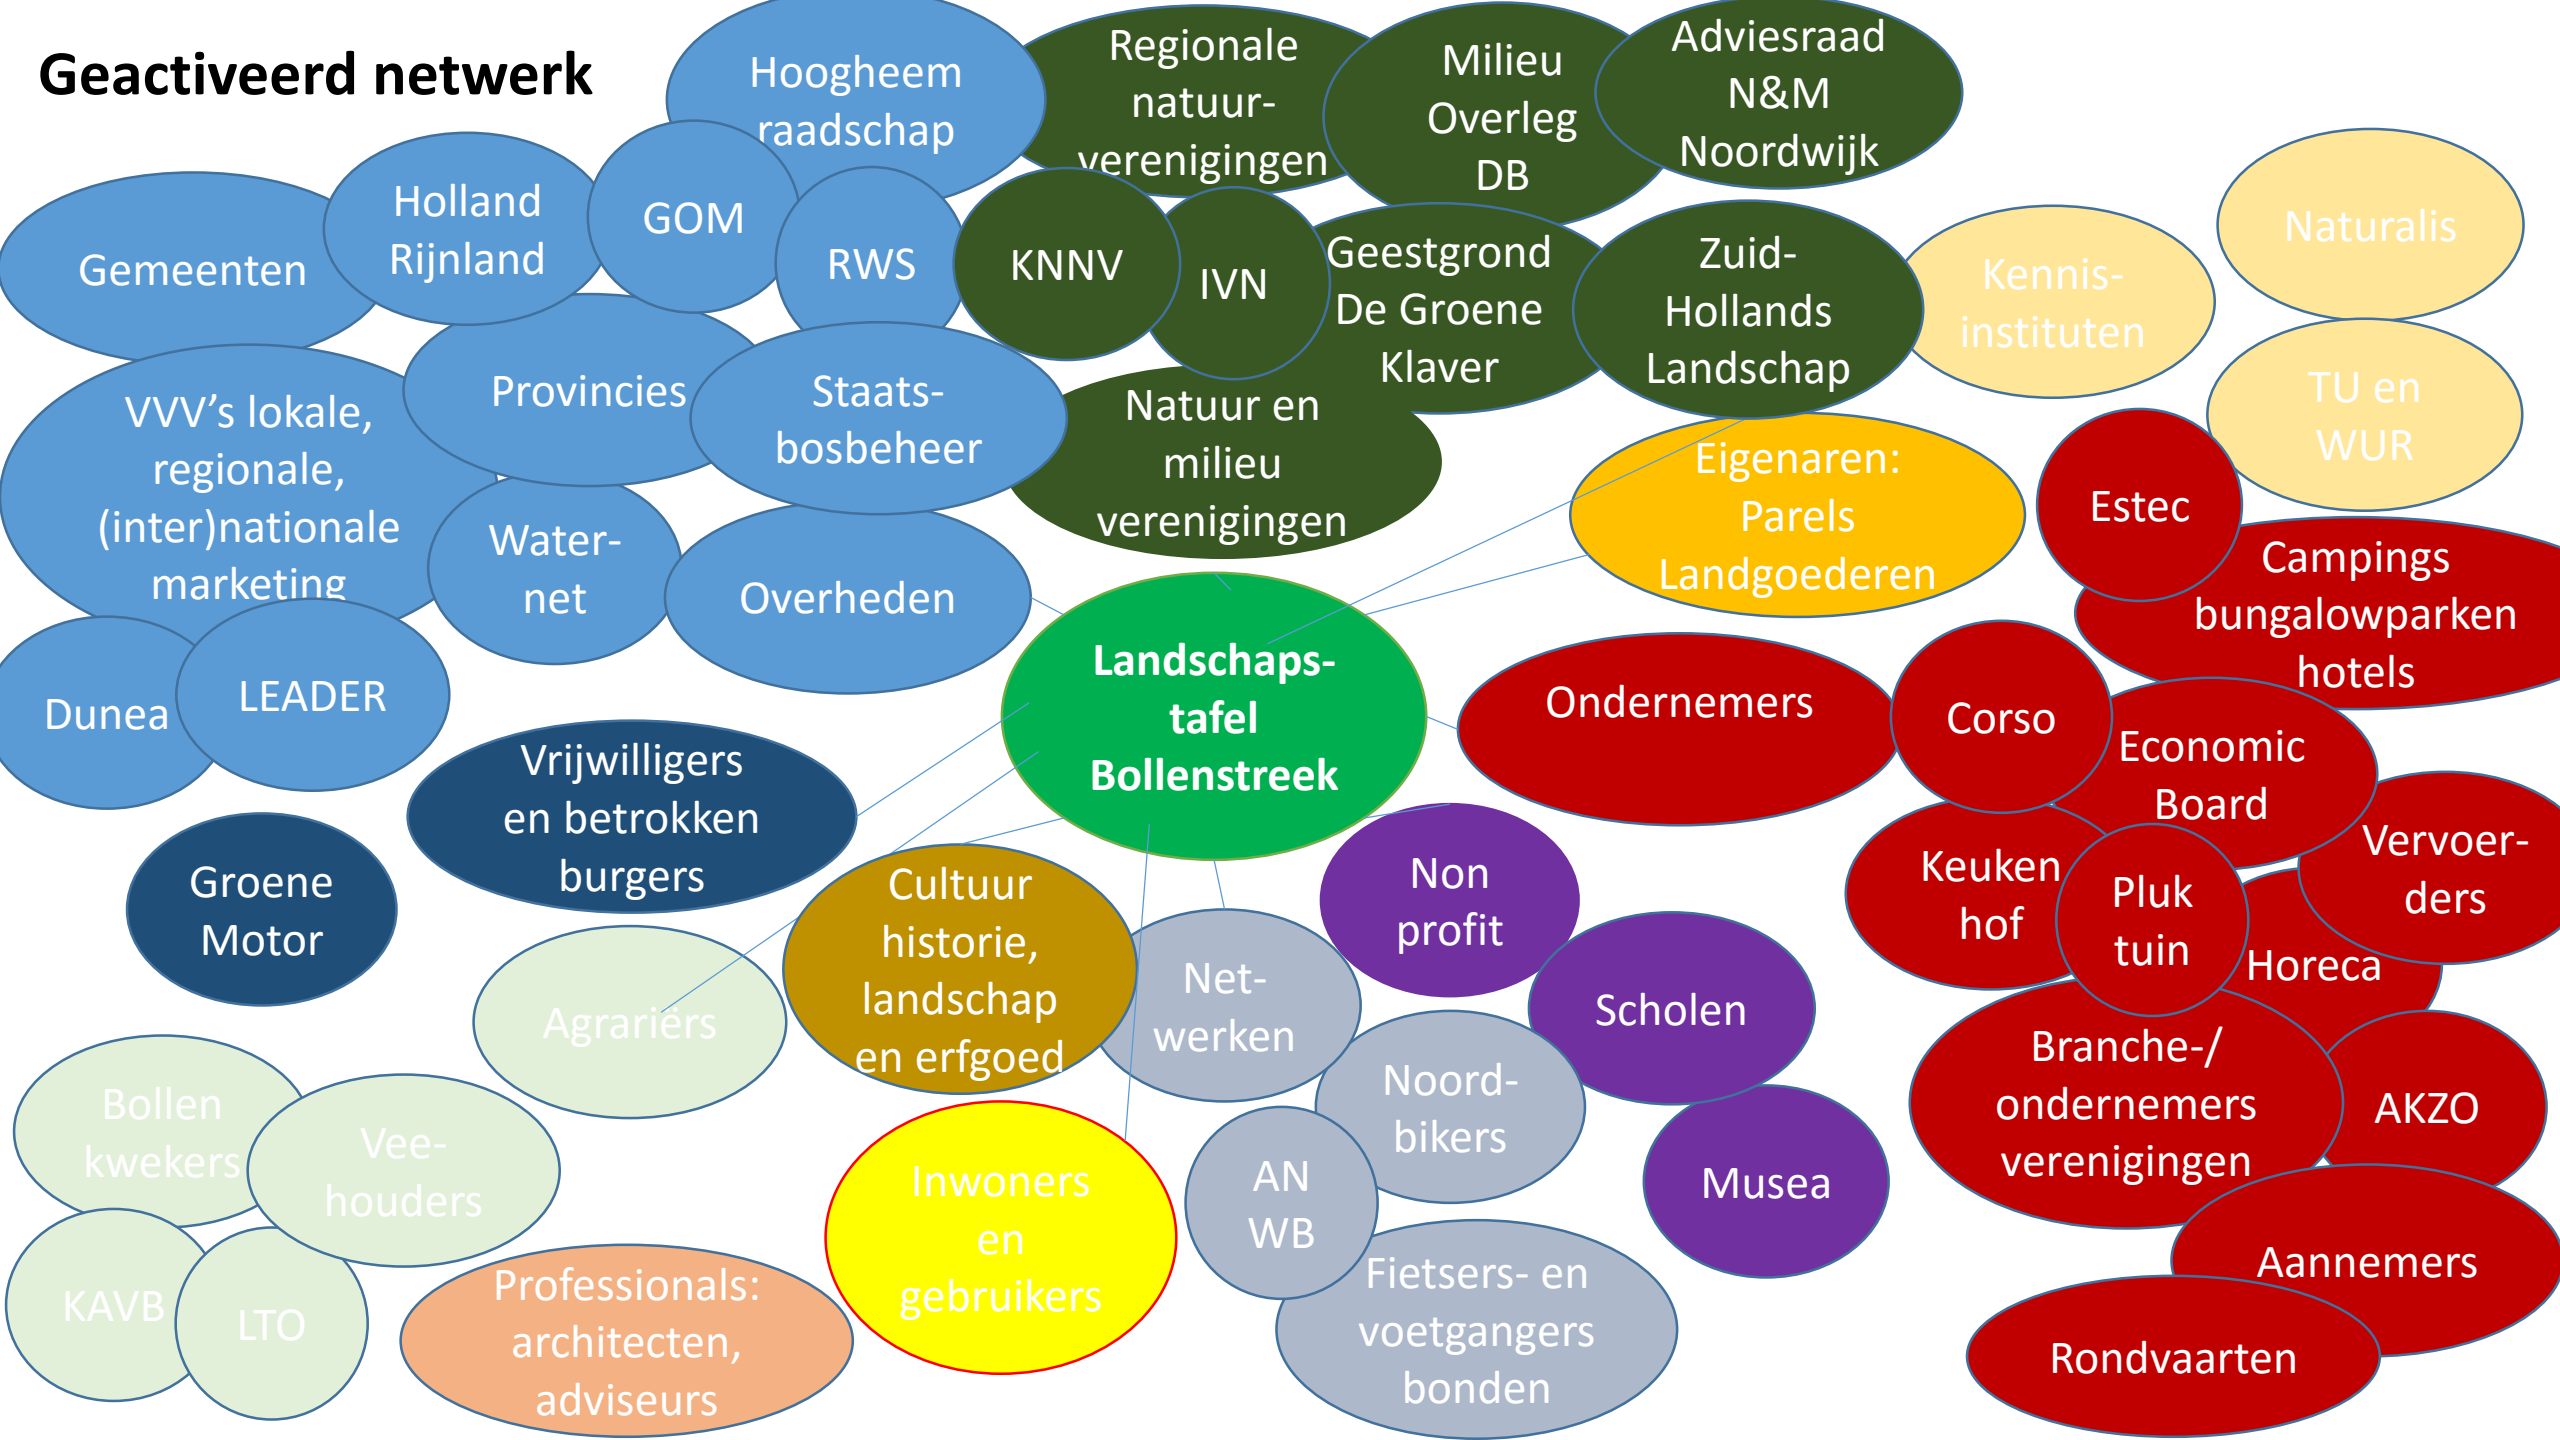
Geactiveerd netwerk

Hoogheemraadschap

Regionale natuurverenigingen

Milieu Overleg DB

Adviesraad N&M Noordwijk

Gemeenten

Holland Rijnland

GOM

RWS

KNNV

IVN

Geestgrond De Groene Klaver

Zuid-Hollands Landschap

Kennisinstituten

Naturalis

VVV's lokale, regionale, (inter)nationale marketing

Provincies

Staatsbosbeheer

Natuur en milieu verenigingen

TU en WUR

Eigenaren: Parels Landgoederen

Estec

Water-net

Overheden

Campings bungalowparken hotels

Dunea

LEADER

Landschapstafel Bollenstreek

Ondernemers

Corso

Economic Board

Vrijwilligers en betrokken burgers

Groene Motor

Keuken hof

Pluk tuin

Vervoerders

Non profit

Horeca

Cultuur historie, landschap en erfgoed

Netwerken

Agrariërs

Scholen

Branche-/ ondernemers verenigingen

AKZO

Noordbikers

Bollen kwekers

Veehouders

AN WB

Musea

Inwoners en gebruikers

KAVB

LTO

Fietsers- en voetgangers bonden

Aannemers

Professionals: architecten, adviseurs

Rondvaarten